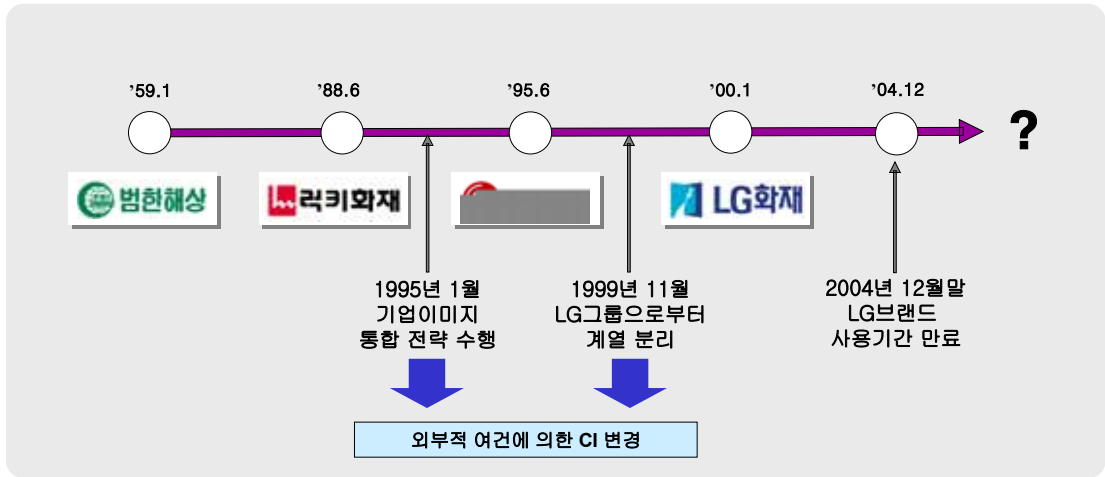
'59.1

'88.6

'95.6

'00.1

'04.12

?

범한해상

럭키화재

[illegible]

LG화재

1995년 1월
기업이미지
통합 전략 수행

1999년 11월
LG그룹으로부터
계열 분리

2004년 12월말
LG브랜드
사용기간 만료

외부적 여건에 의한 CI 변경